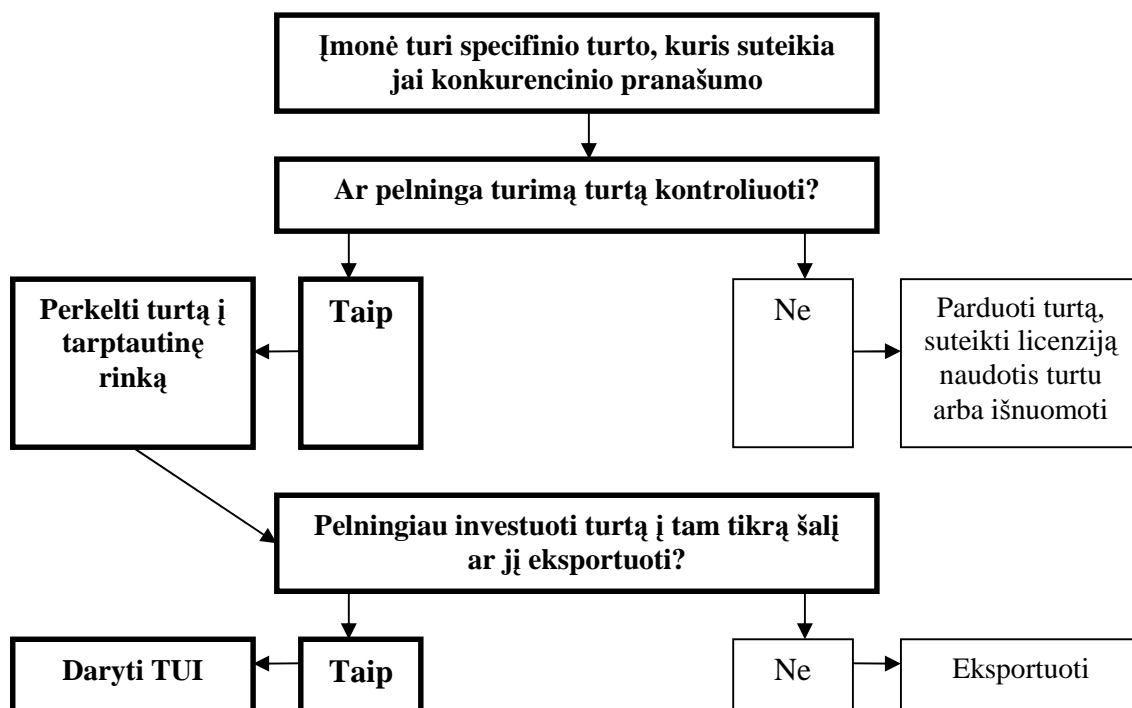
Įmonė turi specifinio turto, kuris suteikia jai konkurencinio pranašumo

Ar pelninga turimą turtą kontroliuoti?

Taip

Perkelti turtą į tarptautinę rinką

Ne

Parduoti turtą, suteikti licenziją naudotis turtu arba išnuomoti

Pelningiau investuoti turtą į tam tikrą šalį ar jį eksportuoti?

Taip

Daryti TUI

Ne

Eksportuoti